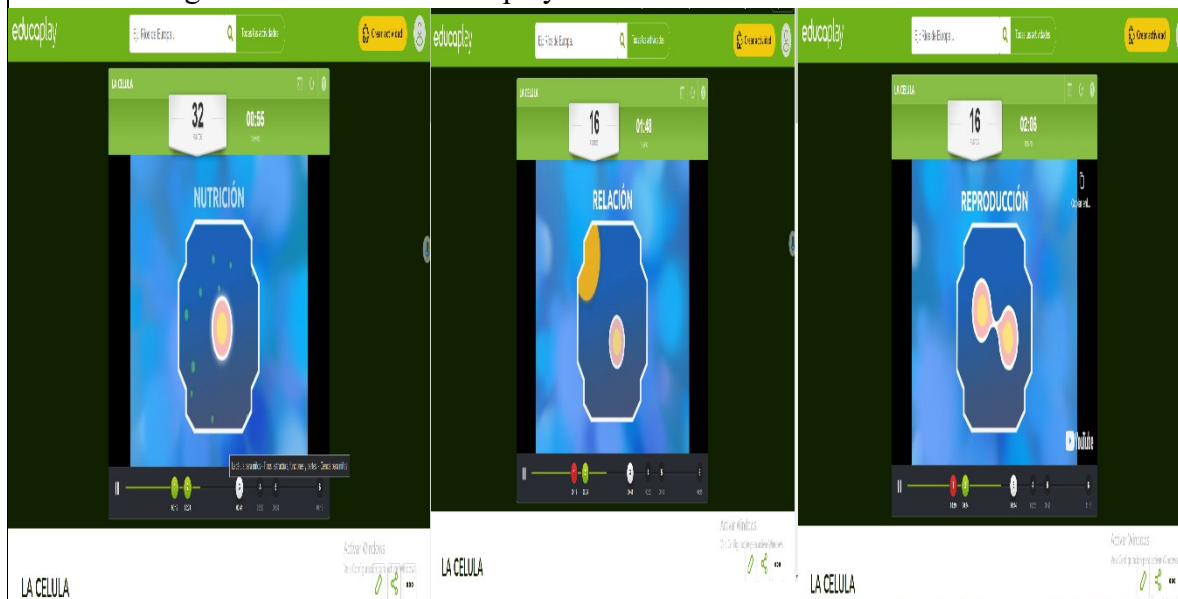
educaplay
Ej. Ríos de Europa
Todas las actividades
Crear actividad

LA CELULA
32
PUNTOS
00:55
TIEMPO
NUTRICIÓN
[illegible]

LA CELULA
Activar Windows
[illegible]

educaplay
Ej. Ríos de Europa
Todas las actividades
Crear actividad

LA CELULA
16
PUNTOS
01:40
TIEMPO
RELACIÓN

LA CELULA
Activar Windows
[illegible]

educaplay
Ej. Ríos de Europa
Todas las actividades
Crear actividad

LA CELULA
16
PUNTOS
02:05
TIEMPO
REPRODUCCIÓN
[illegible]
YouTube

LA CELULA
Activar Windows
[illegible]